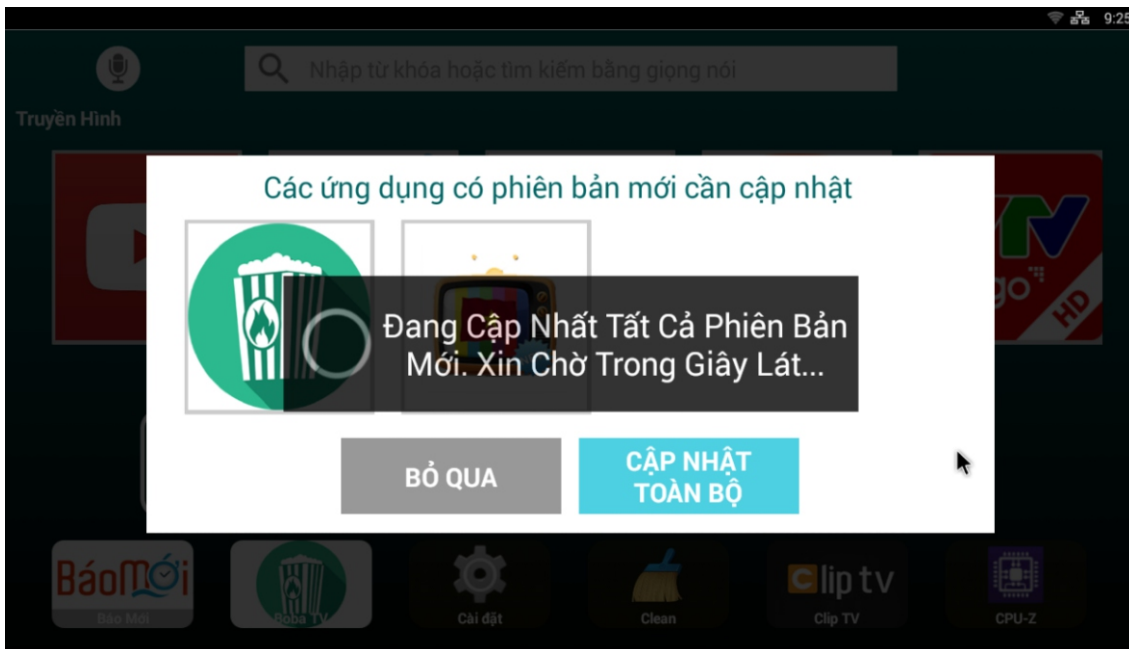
9:25

Nhập từ khóa hoặc tìm kiếm bằng giọng nói

Truyền Hình

Các ứng dụng có phiên bản mới cần cập nhật

VTV go HD

Đang Cập Nhất Tất Cả Phiên Bản Mới. Xin Chờ Trong Giây Lát...

BỎ QUA

CẬP NHẬT TOÀN BỘ

BáoMới
Báo Mới

Boba TV

Cài đặt

Clean

Clip tv
Clip TV

CPU-Z